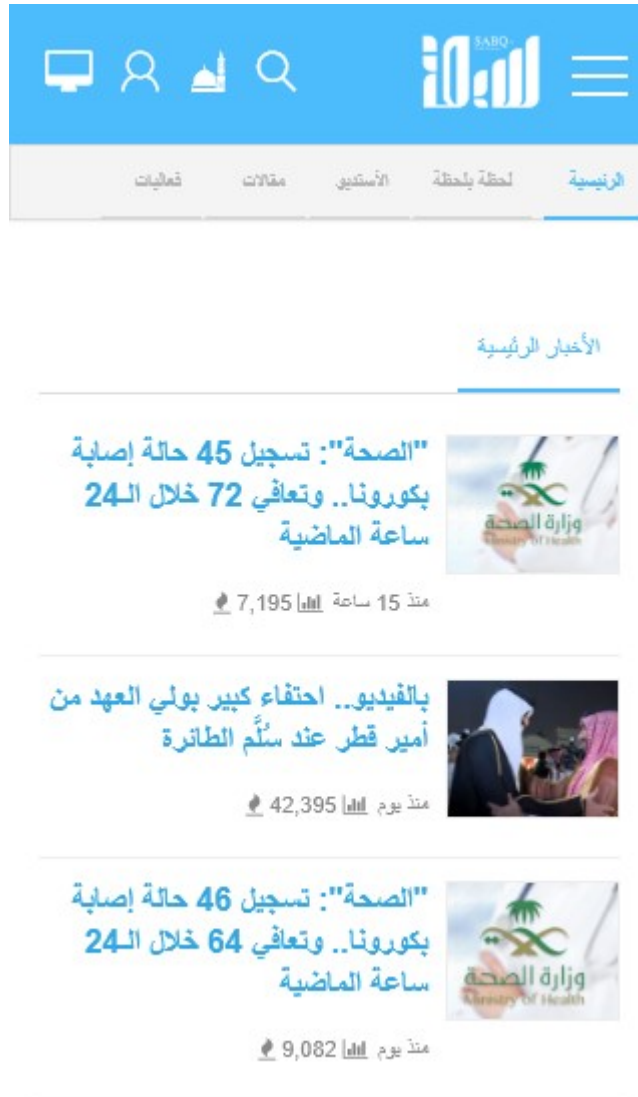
سبق SABQ

الرئيسية لحظة بلحظة الأستديو مقالات فعاليات

الأخبار الرئيسية

"الصحة": تسجيل 45 حالة إصابة بكورونا.. وتعافي 72 خلال الـ24 ساعة الماضية

وزارة الصحة Ministry of Health

منذ 15 ساعة 7,195

بالفيديو.. احتفاء كبير بولي العهد من أمير قطر عند سُلَّم الطائرة

منذ يوم 42,395

"الصحة": تسجيل 46 حالة إصابة بكورونا.. وتعافي 64 خلال الـ24 ساعة الماضية

وزارة الصحة Ministry of Health

منذ يوم 9,082